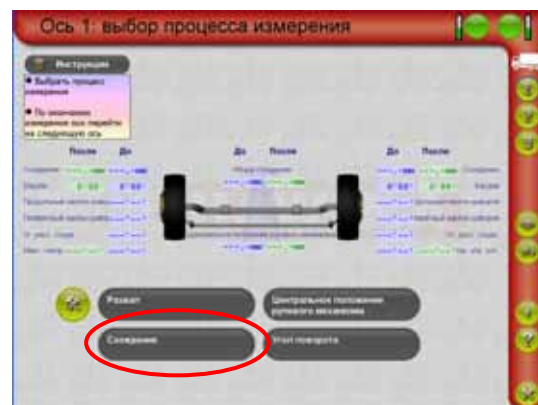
Ось 1: выбор процесса измерения

Инструкции

• Выбрать процесс измерения

• По окончании измерения оси перейти на следующую ось

После

До

До

После

До

После

Схождение

Общее схождение

Схождение

Развал

0°03'

0°03'

0°03'

0°03'

Развал

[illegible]

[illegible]

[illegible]

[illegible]

Развал

Сходимость

Центральное положение рулевого механизма

Схождение

Угол поворота